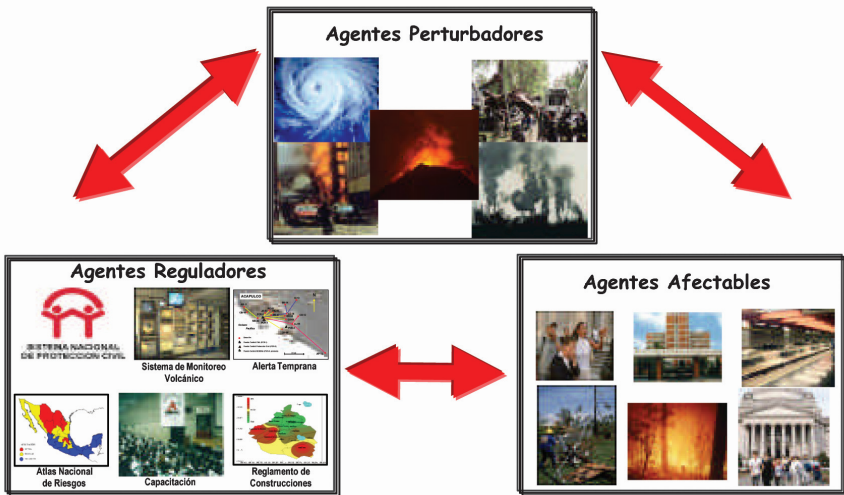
Agentes Perturbadores

Agentes Reguladores

SISTEMA NACIONAL DE PROTECCION CIVIL

Sistema de Monitoreo Volcánico

ACAPULCO

Alerta Temprana

Atlas Nacional de Riesgos

Capacitación

Reglamento de Construcciones

Agentes Afectables